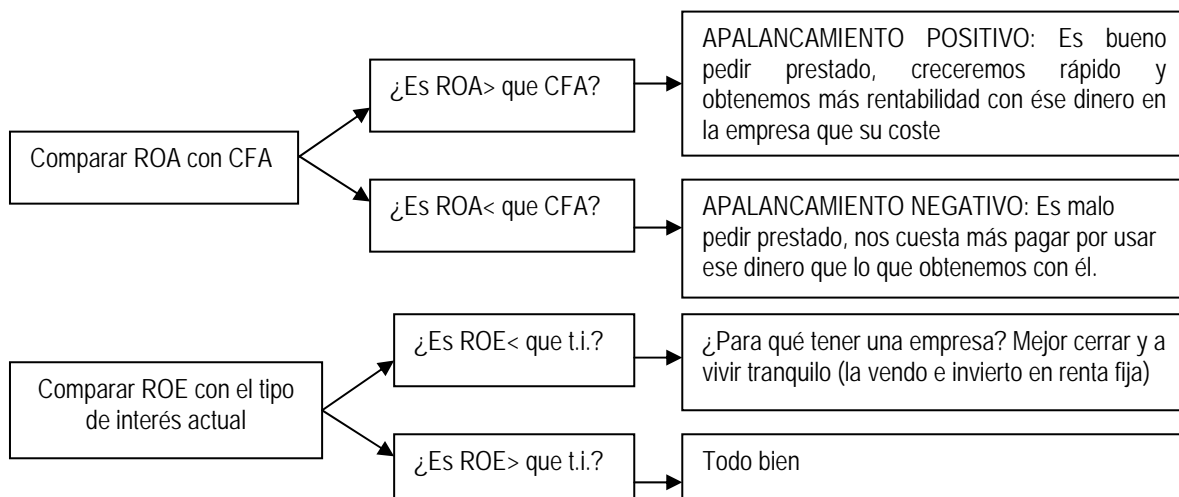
Comparar ROA con CFA

¿Es ROA> que CFA?

APALANCAMIENTO POSITIVO: Es bueno pedir prestado, creceremos rápido y obtenemos más rentabilidad con ése dinero en la empresa que su coste

¿Es ROA< que CFA?

APALANCAMIENTO NEGATIVO: Es malo pedir prestado, nos cuesta más pagar por usar ese dinero que lo que obtenemos con él.

Comparar ROE con el tipo de interés actual

¿Es ROE< que t.i.?

¿Para qué tener una empresa? Mejor cerrar y a vivir tranquilo (la vendo e invierto en renta fija)

¿Es ROE> que t.i.?

Todo bien